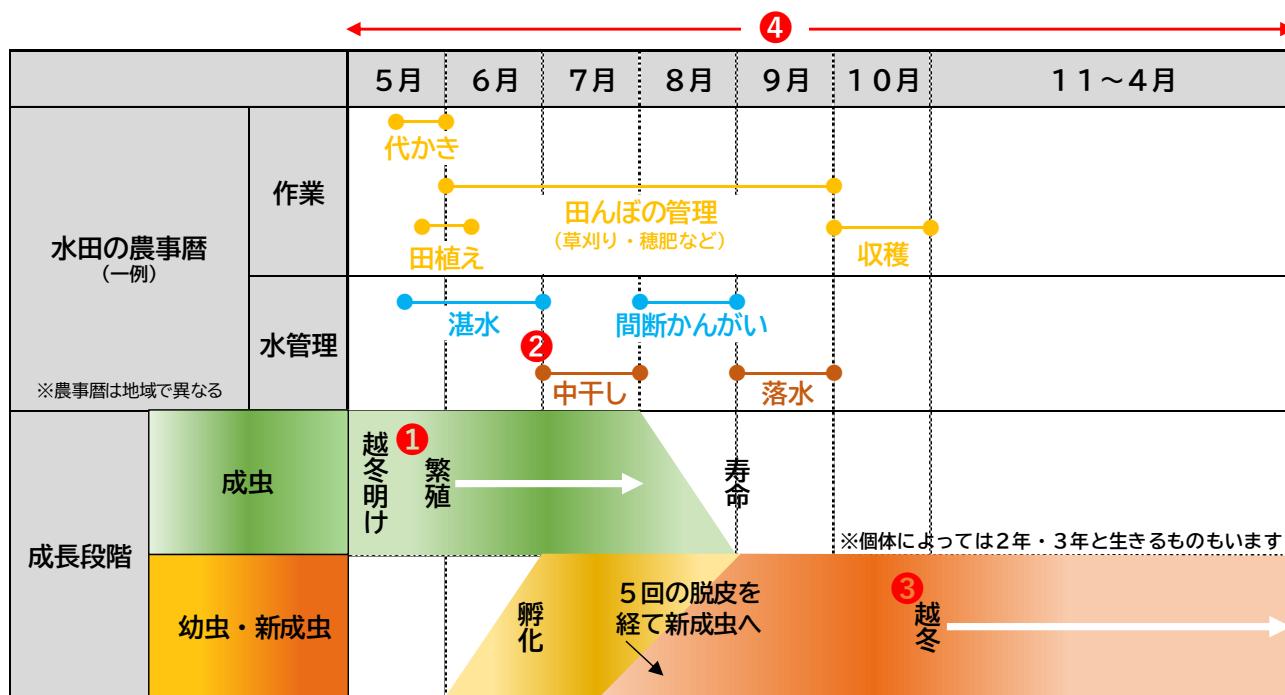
❹

| | | 5月 | 6月 | 7月 | 8月 | 9月 | 10月 | 11～4月 |
|---|---|---|---|---|---|---|---|---|
| 水田の農事暦（一例）※農事暦は地域で異なる | 作業 | 代かき 田植え | 田んぼの管理（草刈り・穂肥など） | | | | 収穫 | |
| | 水管理 | 湛水 | | ❷ 中干し | 間断かんがい | 落水 | | |
| 成長段階 | 成虫 | 越冬明け ❶ 繁殖 | | | | 寿命 | ※個体によっては2年・3年と生きるものもいます | |
| | 幼虫・新成虫 | | 孵化 | 5回の脱皮を経て新成虫へ | | | ❸ 越冬 | |